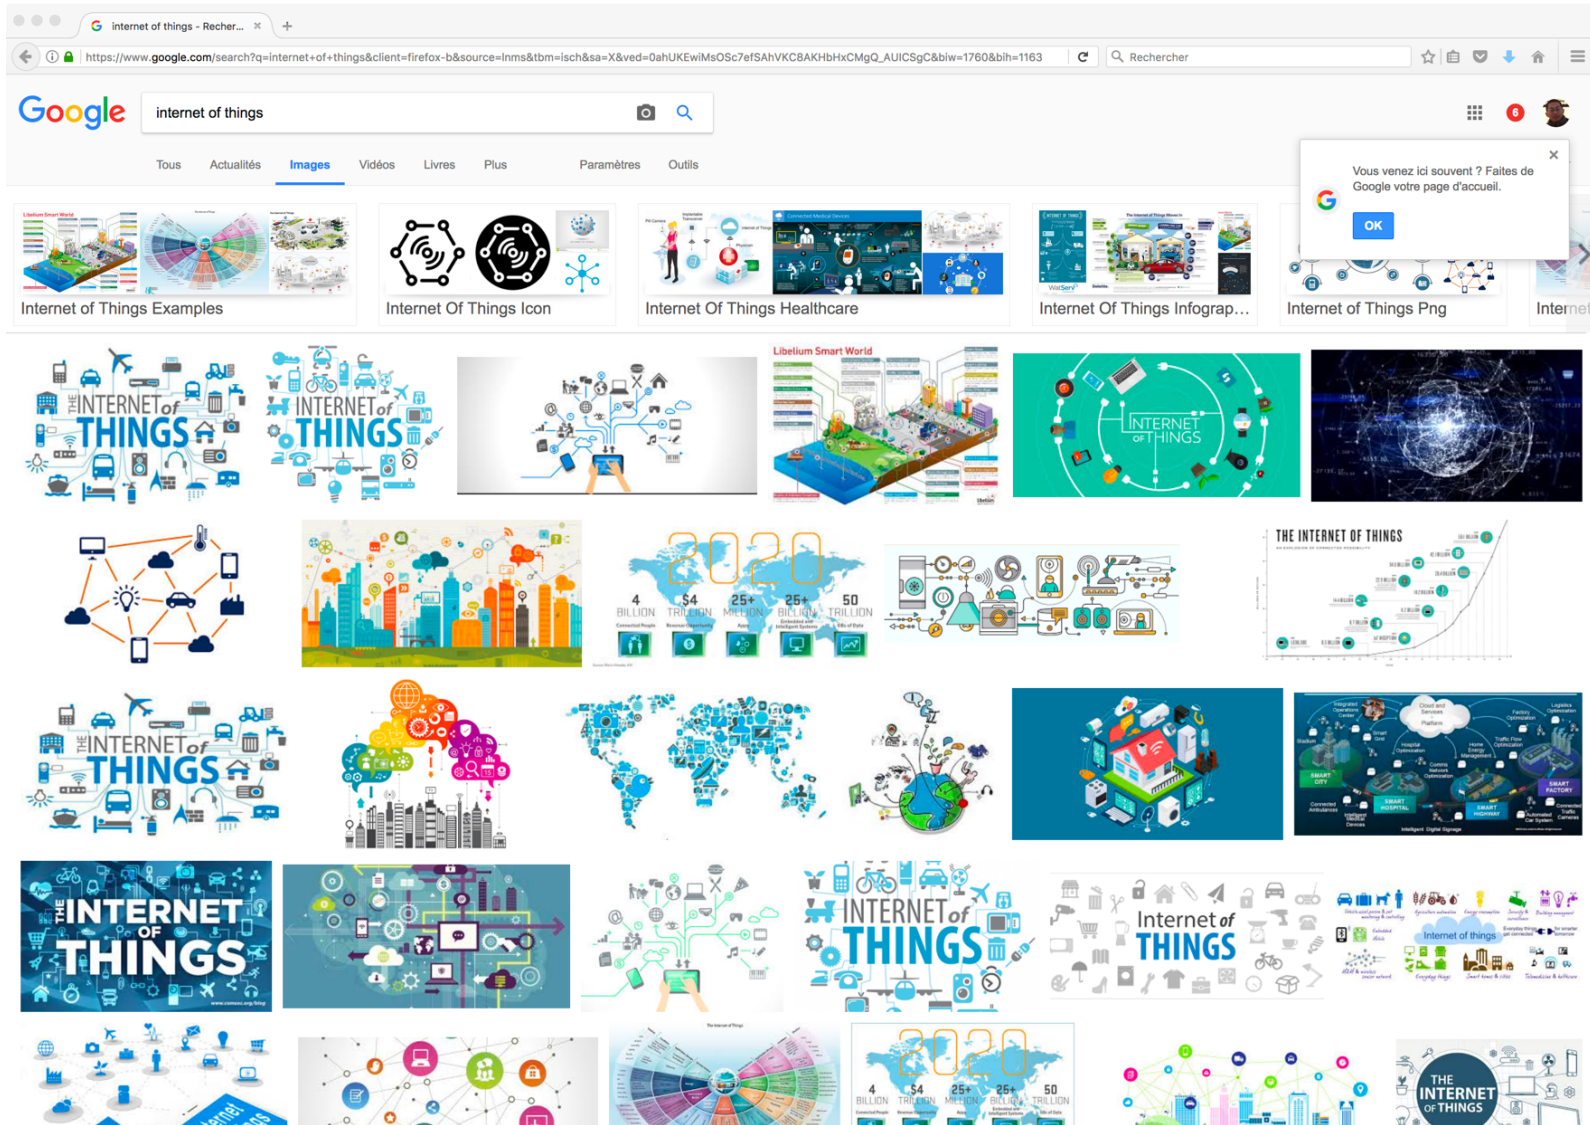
internet of things - Recher... ×

https://www.google.com/search?q=internet+of+things&client=firefox-b&source=lnms&tbm=isch&sa=X&ved=0ahUKEwiMsOSc7efSAhVKC8AKHbHxCMgQ_AUICSgC&biw=1760&bih=1163

Rechercher

Google

internet of things

6

Tous Actualités Images Vidéos Livres Plus Paramètres Outils

Vous venez ici souvent ? Faites de Google votre page d'accueil.

OK

Internet of Things Examples

Internet Of Things Icon

Internet Of Things Healthcare

Internet Of Things Infograp...

Internet of Things Png

Interne

THE INTERNET of THINGS

INTERNET of THINGS

Libelium Smart World

INTERNET OF THINGS

2020

4 BILLION

$4 TRILLION

25+ MILLION

25+ BILLION

50 TRILLION

THE INTERNET OF THINGS

THE INTERNET of THINGS

SMART CITY

SMART HOSPITAL

SMART HIGHWAY

SMART FACTORY

THE INTERNET OF THINGS

INTERNET of THINGS

Internet of THINGS

Internet of things

2020

4 BILLION

$4 TRILLION

25+ MILLION

25+ BILLION

50 TRILLION

THE INTERNET OF THINGS